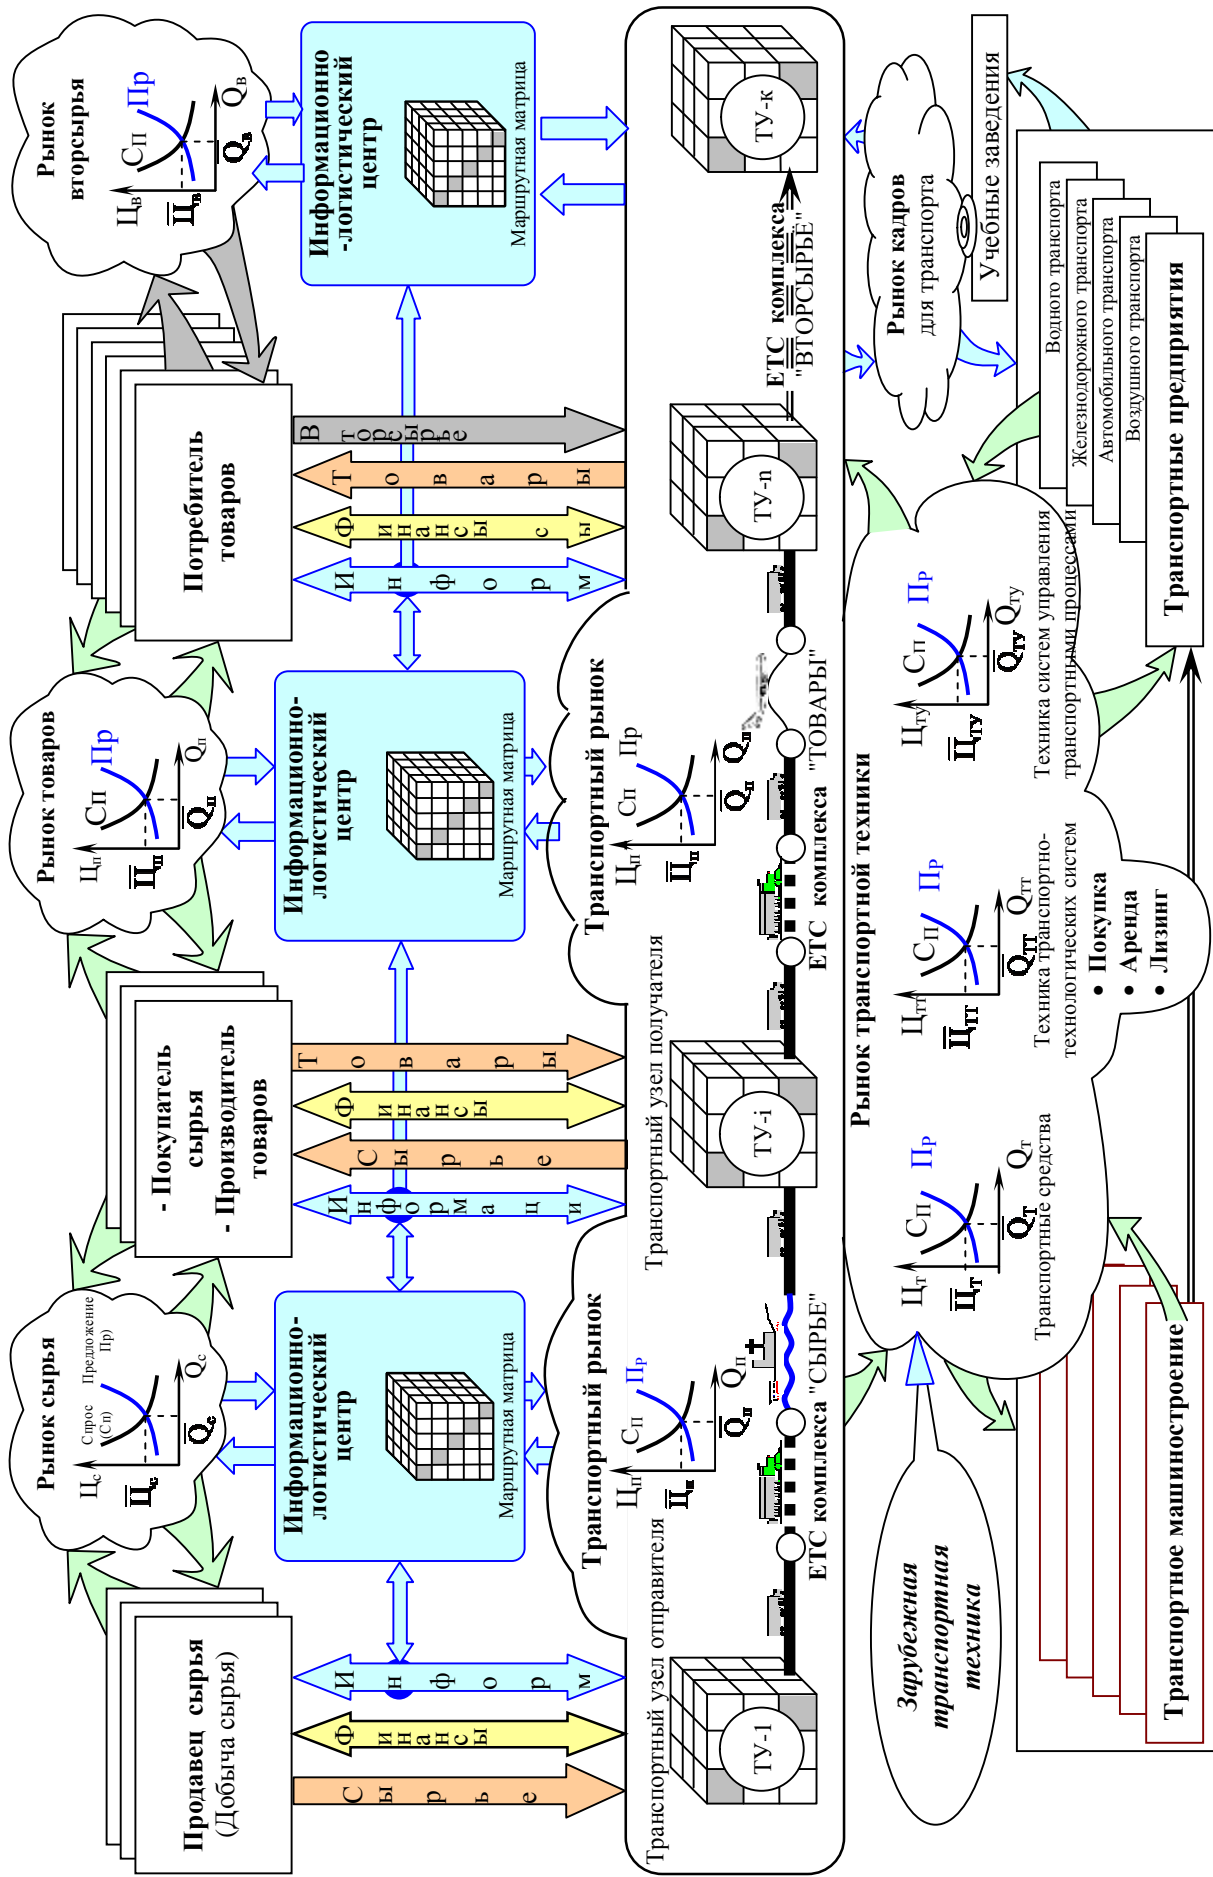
Рынок вторсырья
$Ц_в$
Сп
Пр
$Q_в$
$\overline{Ц_в}$
$\overline{Q_в}$

Информационно-логистический центр
Маршрутная матрица

ТУ-к

Учебные заведения

Рынок кадров для транспорта

ЕТС комплекса "ВТОРСЫРЬЕ"

Потребитель товаров

Вторсырье
Товары
Финансы
Информ

ТУ-n

Водного транспорта
Железнодорожного транспорта
Автомобильного транспорта
Воздушного транспорта
Транспортные предприятия

Рынок товаров
$Ц_п$
Сп
Пр
$Q_п$
$\overline{Ц_п}$
$\overline{Q_п}$

Информационно-логистический центр
Маршрутная матрица

Транспортный рынок
$Ц_п$
Сп
Пр
$Q_п$
$\overline{Ц_п}$
$\overline{Q_п}$

ЕТС комплекса "ТОВАРЫ"

$Ц_{ТУ}$
Сп
Пр
$Q_{ТУ}$
$\overline{Ц_{ТУ}}$
$\overline{Q_{ТУ}}$
Техника систем управления транспортными процессами

Рынок транспортной техники

$Ц_{ТТ}$
Сп
Пр
$Q_{ТТ}$
$\overline{Ц_{ТТ}}$
$\overline{Q_{ТТ}}$
Техника транспортно-технологических систем
• Покупка
• Аренда
• Лизинг

- Покупатель сырья
- Производитель товаров

Товары
Финансы
Сырье
Информация

Транспортный узел получателя
ТУ-i

$Ц_т$
Сп
Пр
$Q_т$
$\overline{Ц_т}$
$\overline{Q_т}$
Транспортные средства

Рынок сырья
$Ц_с$
Спрос (Сп)
Предложение Пр)
$Q_с$
$\overline{Ц_с}$
$\overline{Q_с}$

Информационно-логистический центр
Маршрутная матрица

Транспортный рынок
$Ц_п$
Сп
Пр
$Q_п$
$\overline{Ц_п}$
$\overline{Q_п}$

ЕТС комплекса "СЫРЬЕ"

Транспортный узел отправителя
ТУ-1

Продавец сырья (Добыча сырья)

Информ
Финансы
Сырье

Зарубежная транспортная техника

Транспортное машиностроение